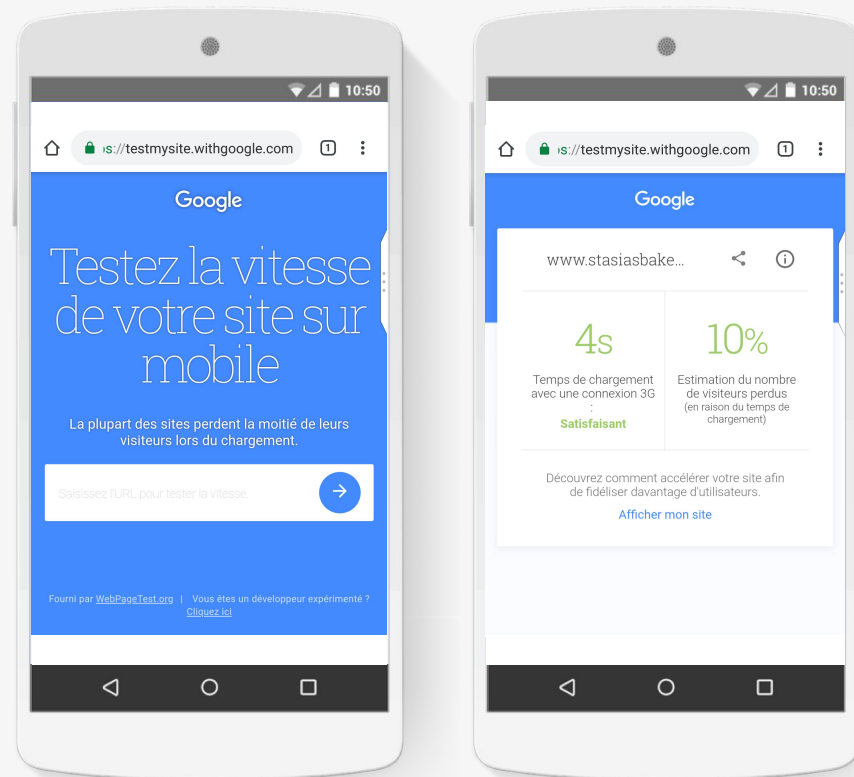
10:50

ɒs://testmysite.withgoogle.com

1

Google

Testez la vitesse de votre site sur mobile

La plupart des sites perdent la moitié de leurs visiteurs lors du chargement.

Saisissez l'URL pour tester la vitesse

Fourni par WebPageTest.org | Vous êtes un développeur expérimenté ? Cliquez ici

10:50

ɒs://testmysite.withgoogle.com

1

Google

www.stasiasbake…

4s

Temps de chargement avec une connexion 3G :

Satisfaisant

10%

Estimation du nombre de visiteurs perdus

(en raison du temps de chargement)

Découvrez comment accélérer votre site afin de fidéliser davantage d'utilisateurs.

Afficher mon site